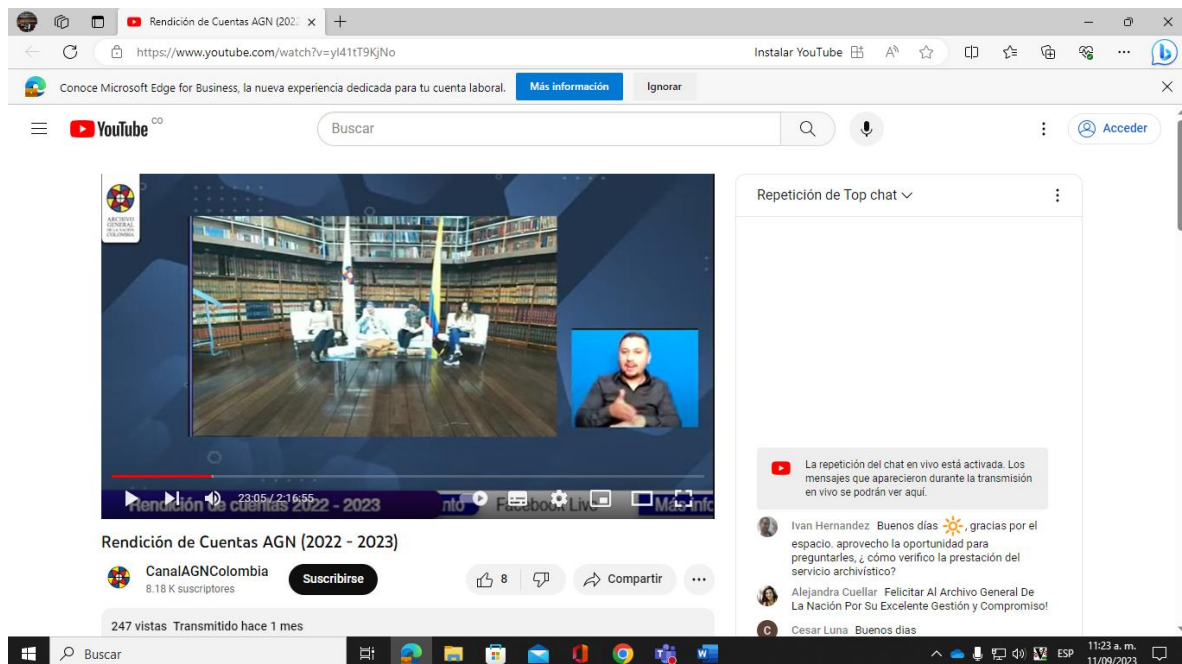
Rendición de Cuentas AGN (2022 ×
+
https://www.youtube.com/watch?v=yl41tT9KjNo
Instalar YouTube
Conoce Microsoft Edge for Business, la nueva experiencia dedicada para tu cuenta laboral.
Más información
Ignorar
YouTube CO
Buscar
Acceder
ARCHIVO GENERAL DE LA NACIÓN COLOMBIA
Rendición de cuentas 2022 - 2023
Facebook Live
Más info
23:05 / 2:16:55
Repetición de Top chat
La repetición del chat en vivo está activada. Los mensajes que aparecieron durante la transmisión en vivo se podrán ver aquí.
Ivan Hernandez Buenos días, gracias por el espacio. aprovecho la oportunidad para preguntarles, ¿ cómo verifico la prestación del servicio archivístico?
Alejandra Cuellar Felicitar Al Archivo General De La Nación Por Su Excelente Gestión y Compromiso!
Cesar Luna Buenos dias
Rendición de Cuentas AGN (2022 - 2023)
CanalAGNColombia
8.18 K suscriptores
Suscribirse
8
Compartir
247 vistas Transmitido hace 1 mes
Buscar
ESP
11:23 a. m.
11/09/2023